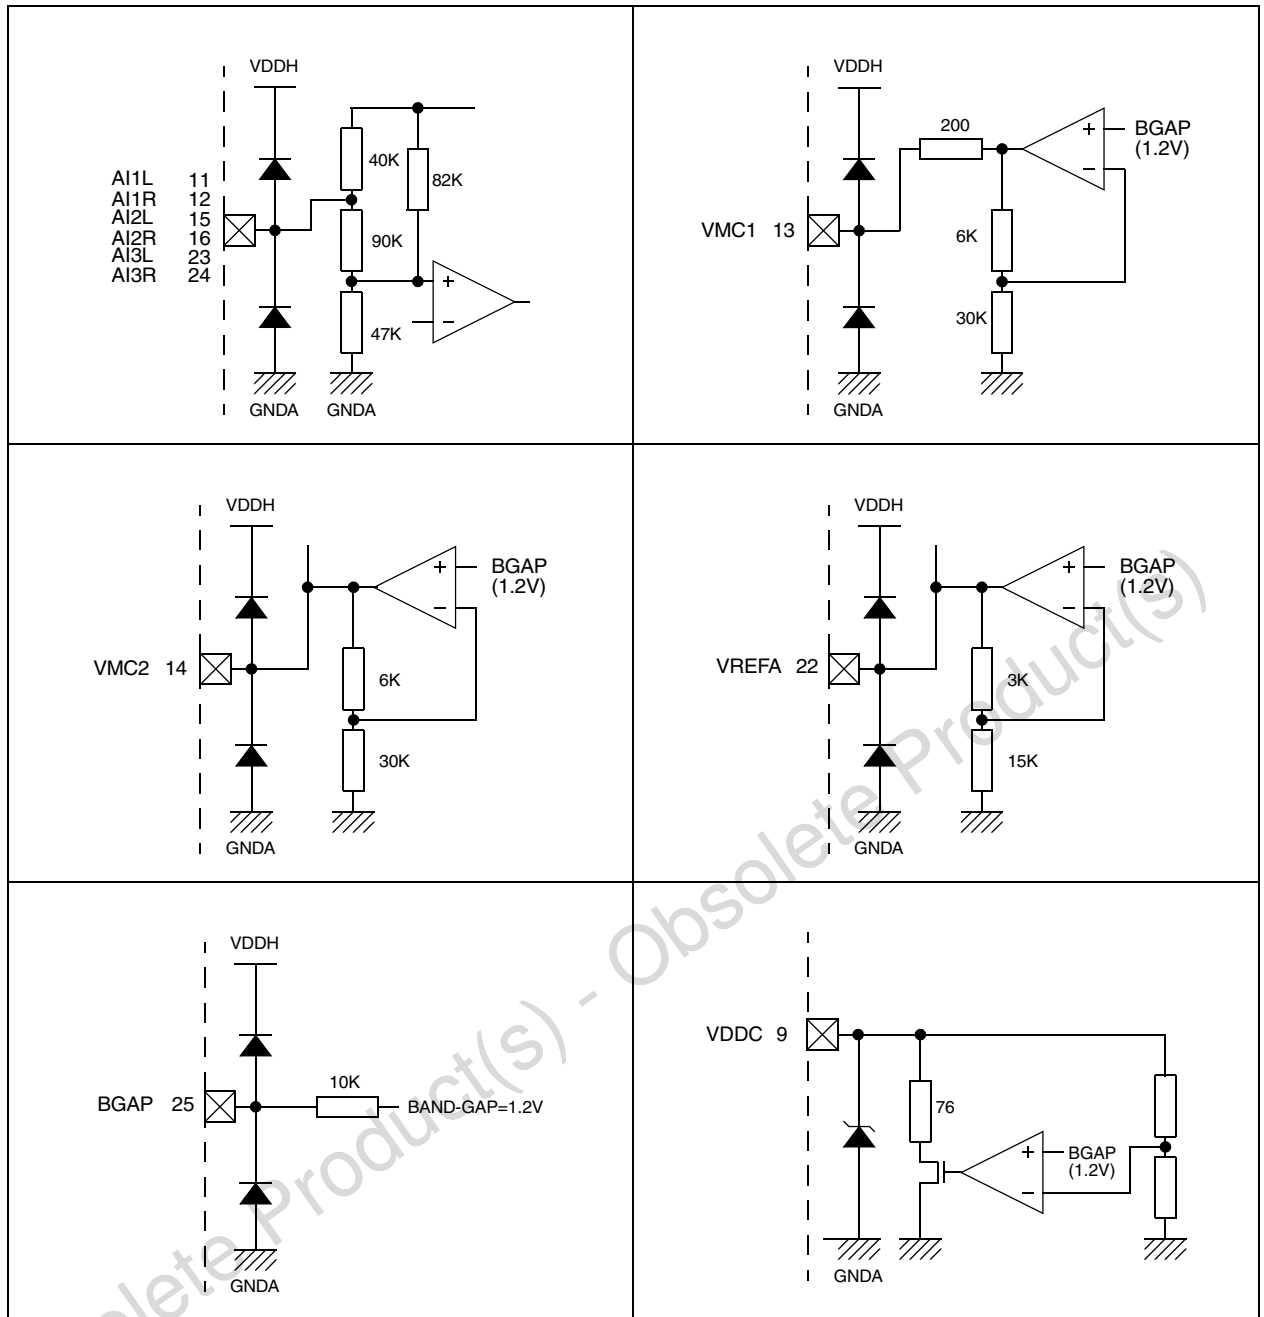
VDDH
AI1L 11
AI1R 12
AI2L 15
AI2R 16
AI3L 23
AI3R 24
40K
82K
90K
+
−
47K
GNDA GNDA

VDDH
200
+
−
BGAP
(1.2V)
VMC1 13
6K
30K
GNDA

VDDH
+
−
BGAP
(1.2V)
VMC2 14
6K
30K
GNDA

VDDH
+
−
BGAP
(1.2V)
VREFA 22
3K
15K
GNDA

VDDH
10K
BGAP 25
BAND-GAP=1.2V
GNDA

VDDC 9
76
+
−
BGAP
(1.2V)
GNDA

Obsolete Product(s) - Obsolete Product(s)